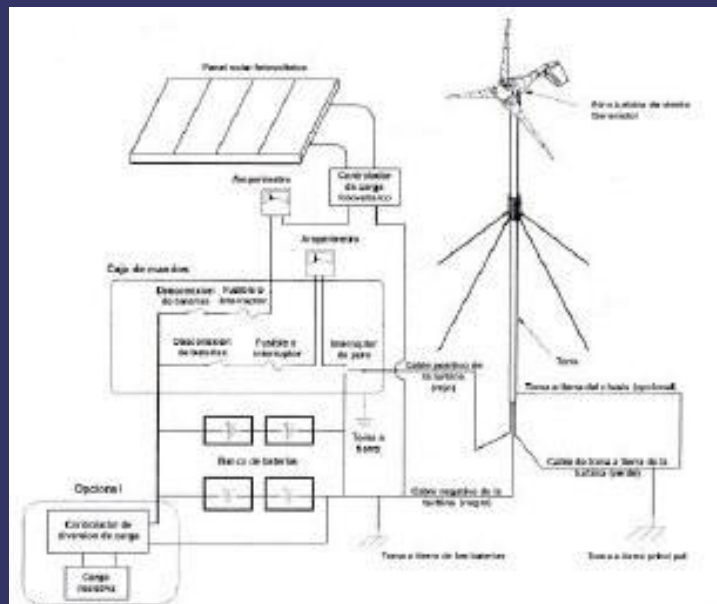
Panel solar fotovoltaico

Aerot

Generador

Amperímetro

Controlador de carga fotovoltaico

Amperímetro

Caja de mandos

Desconexión de baterías

Fusible e interruptor

Desconexión de baterías

Fusible e interruptor

Interruptor de paro

Cable positivo de la turbina (rojo)

Torre

Toma a tierra del chasis (opcional)

Toma a tierra

Banco de baterías

Cable de toma a tierra de la turbina (verde)

Opcional

Controlador de diversión de carga

Cable negativo de la turbina (negro)

Carga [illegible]

Toma a tierra de las baterías

Toma a tierra principal